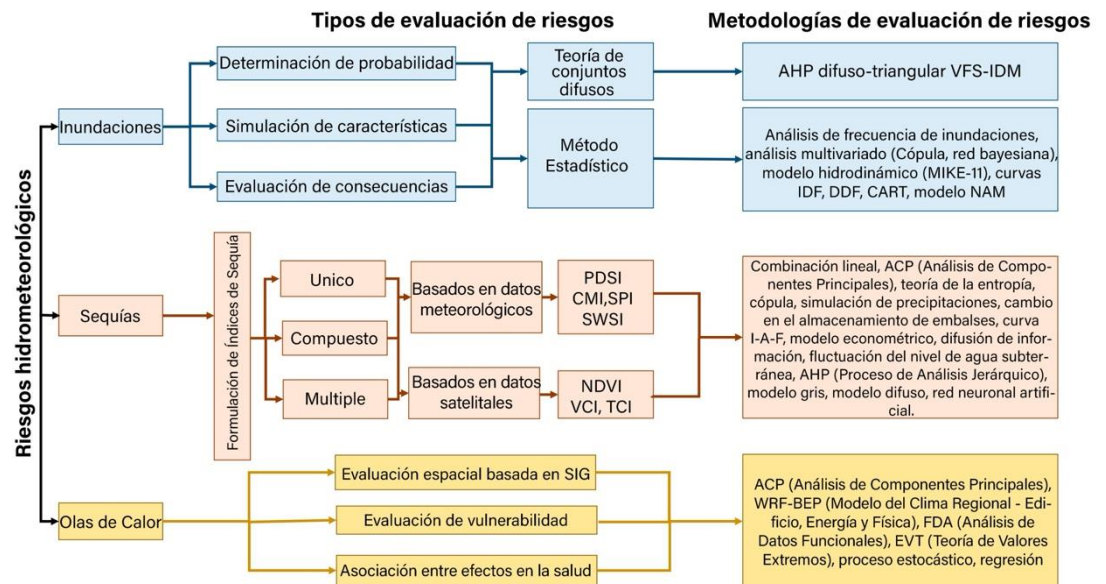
Tipos de evaluación de riesgos

Metodologías de evaluación de riesgos

Riesgos hidrometeorológicos

Inundaciones

Determinación de probabilidad

Simulación de características

Evaluación de consecuencias

Teoría de conjuntos difusos

Método Estadístico

AHP difuso-triangular VFS-IDM

Análisis de frecuencia de inundaciones, análisis multivariado (Cópula, red bayesiana), modelo hidrodinámico (MIKE-11), curvas IDF, DDF, CART, modelo NAM

Sequías

Formulación de Índices de Sequía

Unico

Compuesto

Multiple

Basados en datos meteorológicos

Basados en datos satelitales

PDSI
CMI,SPI
SWSI

NDVI
VCI, TCI

Combinación lineal, ACP (Análisis de Componentes Principales), teoría de la entropía, cópula, simulación de precipitaciones, cambio en el almacenamiento de embalses, curva I-A-F, modelo econométrico, difusión de información, fluctuación del nivel de agua subterránea, AHP (Proceso de Análisis Jerárquico), modelo gris, modelo difuso, red neuronal artificial.

Olas de Calor

Evaluación espacial basada en SIG

Evaluación de vulnerabilidad

Asociación entre efectos en la salud

ACP (Análisis de Componentes Principales), WRF-BEP (Modelo del Clima Regional - Edificio, Energía y Física), FDA (Análisis de Datos Funcionales), EVT (Teoría de Valores Extremos), proceso estocástico, regresión